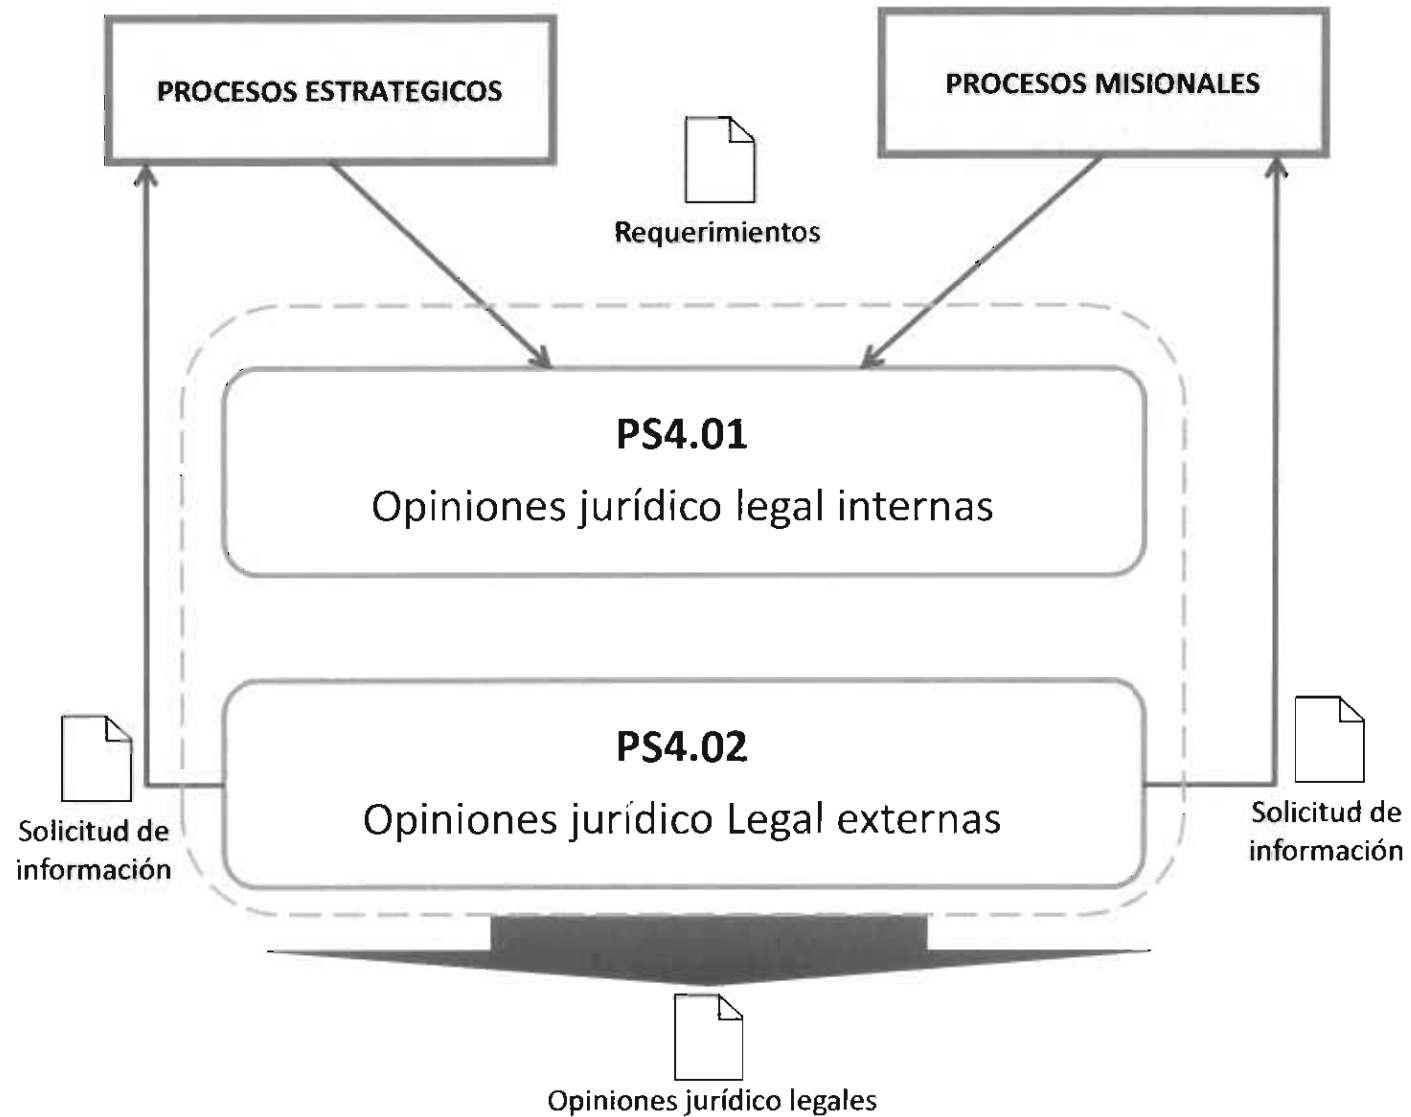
PROCESOS ESTRATEGICOS

PROCESOS MISIONALES

Requerimientos

PS4.01
Opiniones jurídico legal internas

PS4.02
Opiniones jurídico Legal externas

Solicitud de información

Solicitud de información

Opiniones jurídico legales